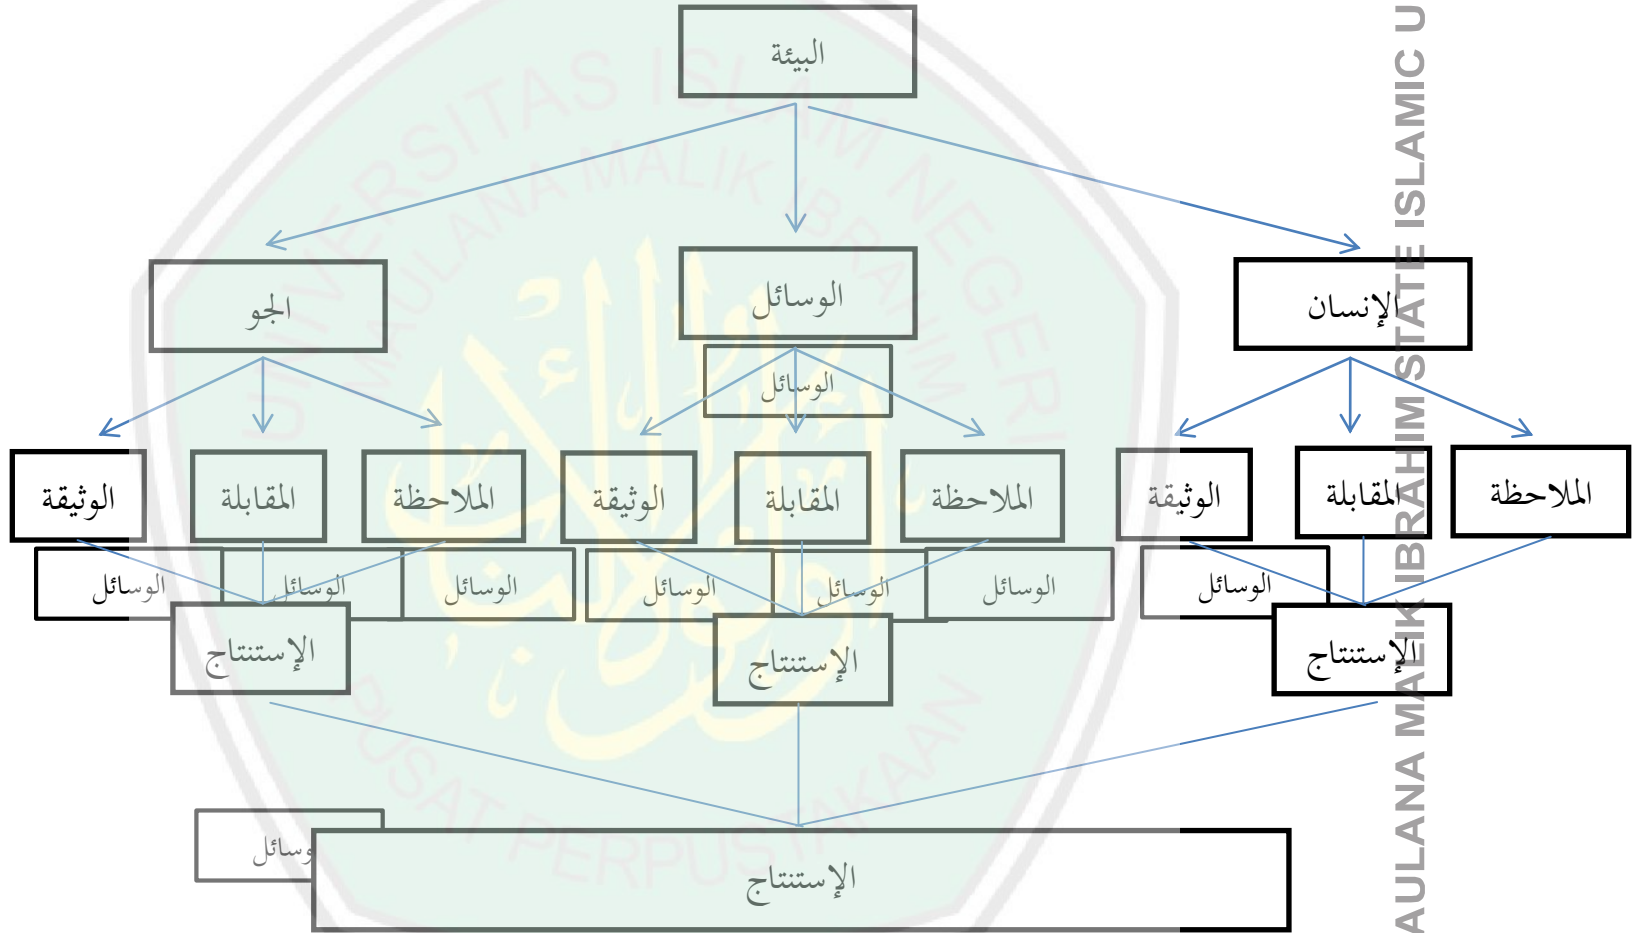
البيئة

الجو

الوسائل

الوسائل

الإنسان

الوثيقة

المقابلة

الملاحظة

الوثيقة

المقابلة

الملاحظة

الوثيقة

المقابلة

الملاحظة

الوسائل

الوسائل

الوسائل

الوسائل

الوسائل

الوسائل

الوسائل

الإستنتاج

الإستنتاج

الإستنتاج

وسائل

الإستنتاج

UNIVERSITAS ISLAM NEGERI MAULANA MALIK IBRAHIM

PUSAT PERPUSTAKAAN

AULANA MALIK IBRAHIM STATE ISLAMIC U